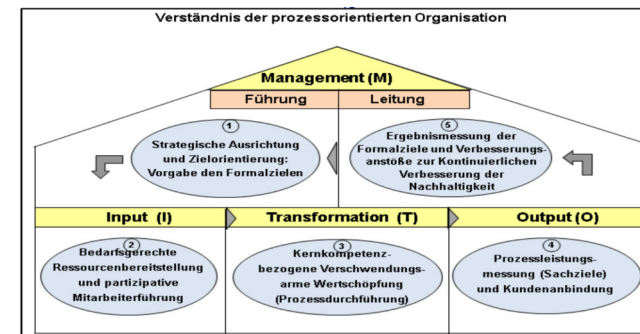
Verständnis der prozessorientierten Organisation

Management (M)

Führung | Leitung

1
Strategische Ausrichtung und Zielorientierung: Vorgabe den Formalzielen

5
Ergebnismessung der Formalziele und Verbesserungsanstöße zur Kontinuierlichen Verbesserung der Nachhaltigkeit

Input (I)

Transformation (T)

Output (O)

2
Bedarfsgerechte Ressourcenbereitstellung und partizipative Mitarbeiterführung

3
Kernkompetenzbezogene Verschwendungsarme Wertschöpfung (Prozessdurchführung)

4
Prozessleistungsmessung (Sachziele) und Kundenanbindung